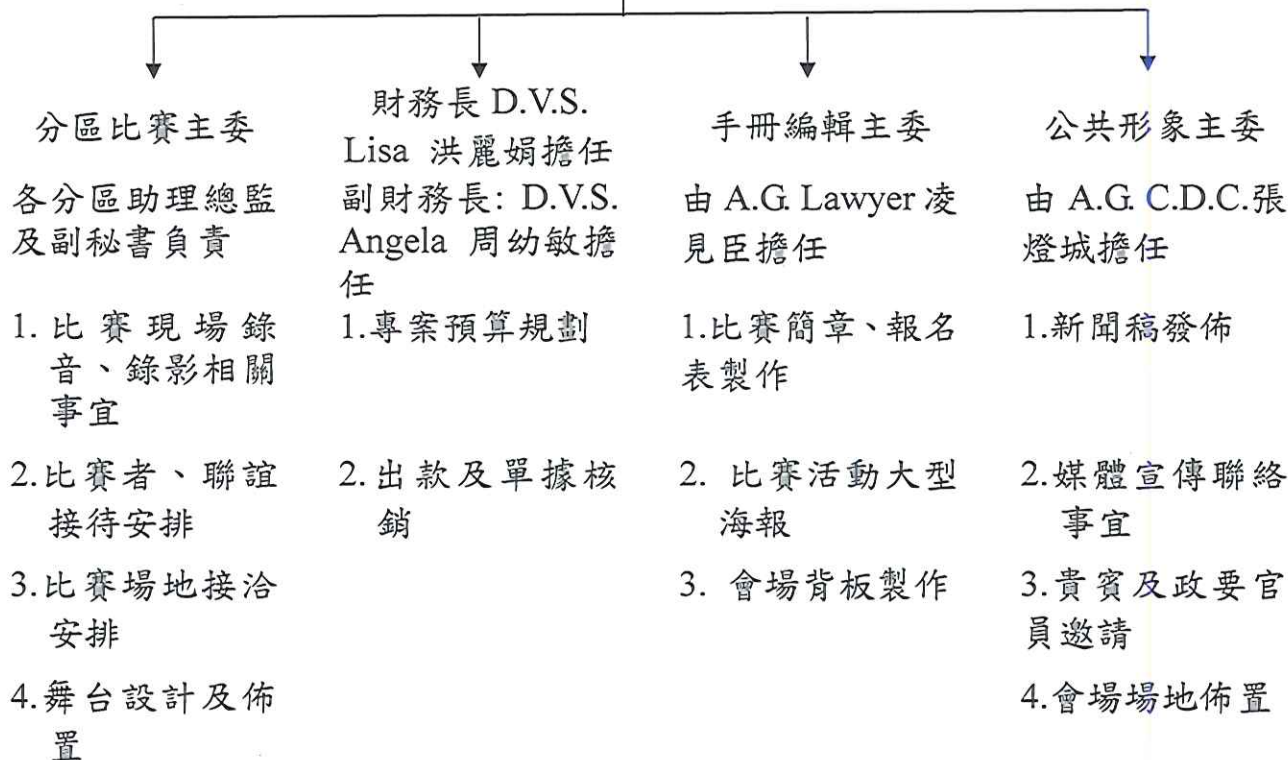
分區比賽主委

各分區助理總監及副秘書負責

1. 比賽現場錄音、錄影相關事宜

2. 比賽者、聯誼接待安排

3. 比賽場地接洽安排

4. 舞台設計及佈置

財務長 D.V.S. Lisa 洪麗娟擔任
副財務長: D.V.S. Angela 周幼敏擔任

1. 專案預算規劃

2. 出款及單據核銷

手冊編輯主委

由 A.G. Lawyer 凌見臣擔任

1. 比賽簡章、報名表製作

2. 比賽活動大型海報

3. 會場背板製作

公共形象主委

由 A.G. C.D.C. 張燈城擔任

1. 新聞稿發佈

2. 媒體宣傳聯絡事宜

3. 貴賓及政要官員邀請

4. 會場場地佈置